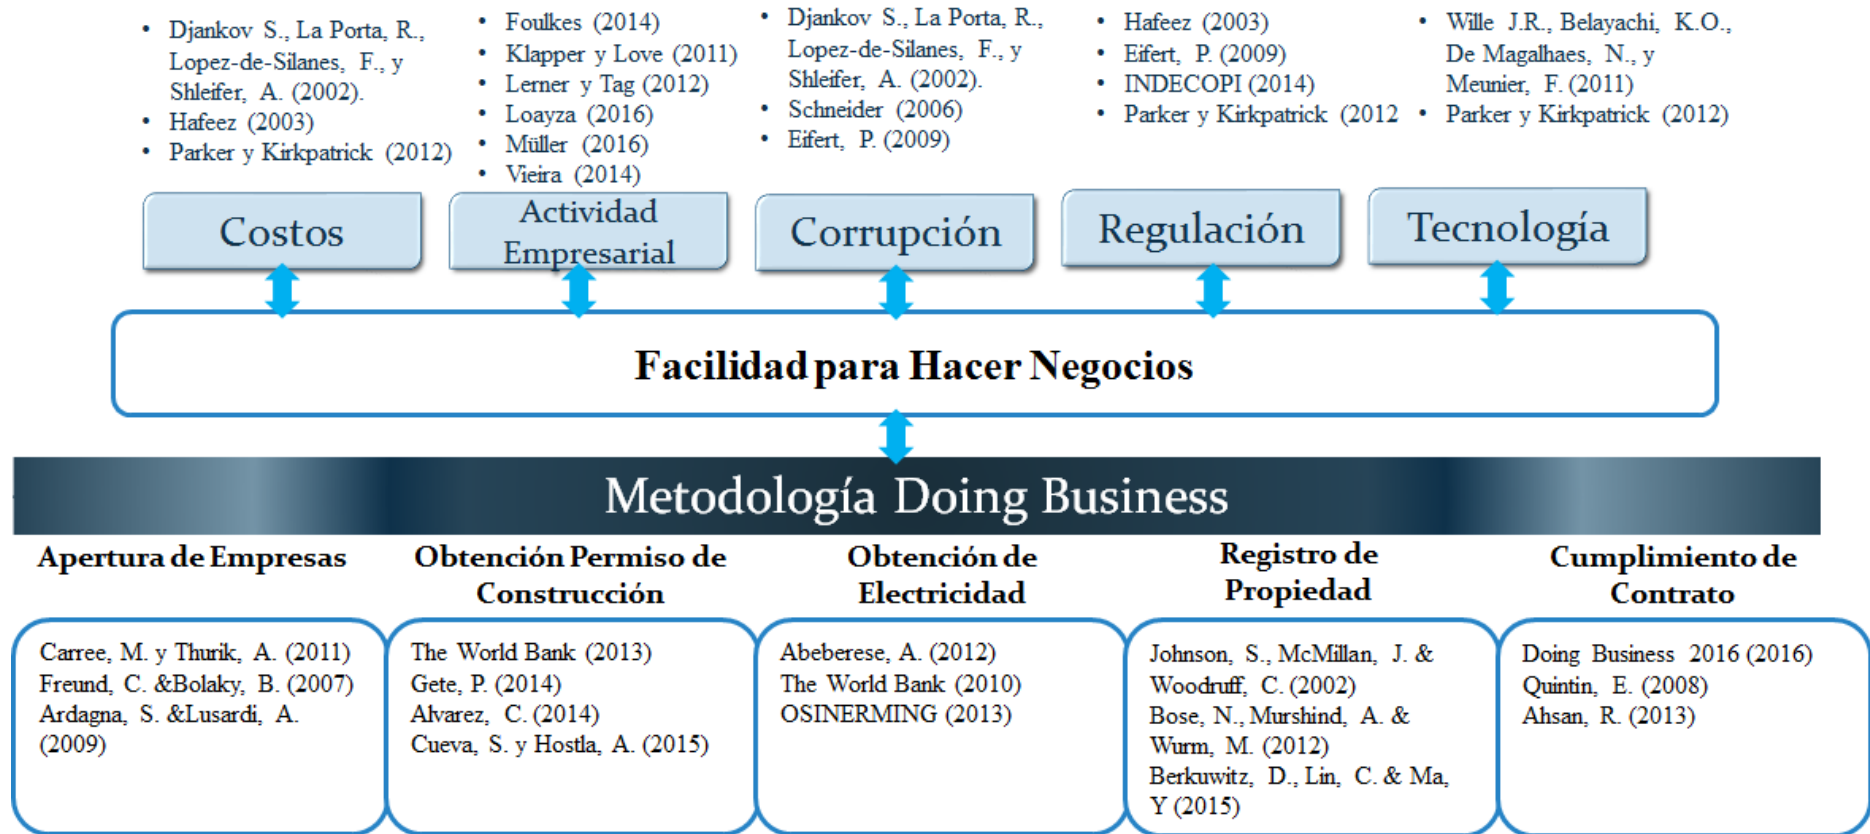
• Djankov S., La Porta, R., Lopez-de-Silanes, F., y Shleifer, A. (2002).
• Hafeez (2003)
• Parker y Kirkpatrick (2012)

• Foulkes (2014)
• Klapper y Love (2011)
• Lerner y Tag (2012)
• Loayza (2016)
• Müller (2016)
• Vieira (2014)

• Djankov S., La Porta, R., Lopez-de-Silanes, F., y Shleifer, A. (2002).
• Schneider (2006)
• Eifert, P. (2009)

• Hafeez (2003)
• Eifert, P. (2009)
• INDECOPI (2014)
• Parker y Kirkpatrick (2012

• Wille J.R., Belayachi, K.O., De Magalhaes, N., y Meunier, F. (2011)
• Parker y Kirkpatrick (2012)

Costos

Actividad Empresarial

Corrupción

Regulación

Tecnología

Facilidad para Hacer Negocios

Metodología Doing Business

Apertura de Empresas

Obtención Permiso de Construcción

Obtención de Electricidad

Registro de Propiedad

Cumplimiento de Contrato

Carree, M. y Thurik, A. (2011)
Freund, C. &Bolaky, B. (2007)
Ardagna, S. &Lusardi, A. (2009)

The World Bank (2013)
Gete, P. (2014)
Alvarez, C. (2014)
Cueva, S. y Hostla, A. (2015)

Abeberese, A. (2012)
The World Bank (2010)
OSINERMING (2013)

Johnson, S., McMillan, J. & Woodruff, C. (2002)
Bose, N., Murshind, A. & Wurm, M. (2012)
Berkuwitz, D., Lin, C. & Ma, Y (2015)

Doing Business 2016 (2016)
Quintin, E. (2008)
Ahsan, R. (2013)